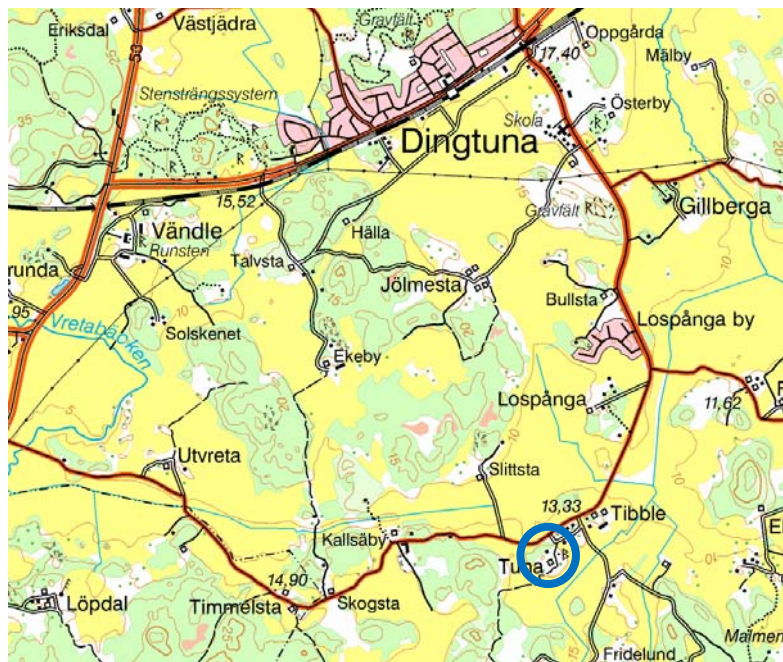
Eriksdal
Västjädra
Gravfält
Oppgårda
17,40
Målby
Stensträngssystem
Skola
Österby
Dingtuna
15,52
Gravfält
Gillberga
Vändle
Runsten
Hälla
Talvsta
runda
Jölmesta
95
Bullsta
Vretabäcken
Solskenet
Lospånga by
Ekeby
Lospånga
11,62
Utvreta
Slittsta
13,33
Tibble
Kallsäby
Tuna
14,90
Löpdal
Timmelsta
Skogsta
Fridelund
Malmen